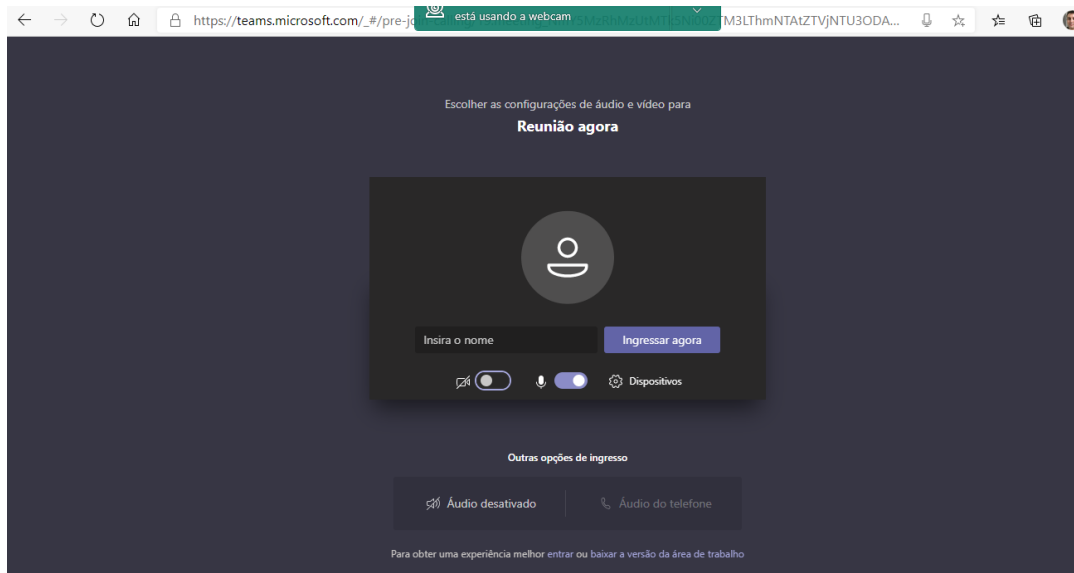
https://teams.microsoft.com/_#/pre-jo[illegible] está usando a webcam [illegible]M3LThmNTAtZTVjNTU3ODA...

Escolher as configurações de áudio e vídeo para

Reunião agora

Insira o nome

Ingressar agora

Dispositivos

Outras opções de ingresso

Áudio desativado

Áudio do telefone

Para obter uma experiência melhor entrar ou baixar a versão da área de trabalho